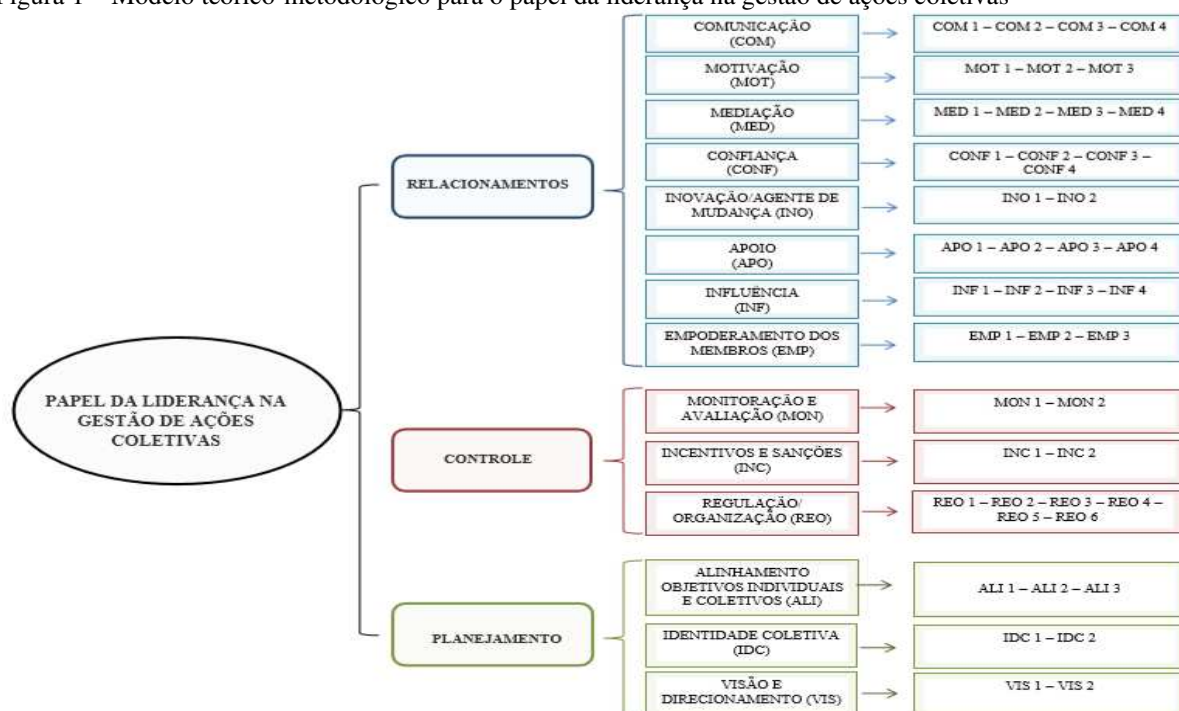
Figura 1 – Modelo teórico-metodológico para o papel da liderança na gestão de ações coletivas

PAPEL DA LIDERANÇA NA GESTÃO DE AÇÕES COLETIVAS

RELACIONAMENTOS

COMUNICAÇÃO (COM) → COM 1 – COM 2 – COM 3 – COM 4

MOTIVAÇÃO (MOT) → MOT 1 – MOT 2 – MOT 3

MEDIAÇÃO (MED) → MED 1 – MED 2 – MED 3 – MED 4

CONFIANÇA (CONF) → CONF 1 – CONF 2 – CONF 3 – CONF 4

INOVAÇÃO/AGENTE DE MUDANÇA (INO) → INO 1 – INO 2

APOIO (APO) → APO 1 – APO 2 – APO 3 – APO 4

INFLUÊNCIA (INF) → INF 1 – INF 2 – INF 3 – INF 4

EMPODERAMENTO DOS MEMBROS (EMP) → EMP 1 – EMP 2 – EMP 3

CONTROLE

MONITORAÇÃO E AVALIAÇÃO (MON) → MON 1 – MON 2

INCENTIVOS E SANÇÕES (INC) → INC 1 – INC 2

REGULAÇÃO/ ORGANIZAÇÃO (REO) → REO 1 – REO 2 – REO 3 – REO 4 – REO 5 – REO 6

PLANEJAMENTO

ALINHAMENTO OBJETIVOS INDIVIDUAIS E COLETIVOS (ALI) → ALI 1 – ALI 2 – ALI 3

IDENTIDADE COLETIVA (IDC) → IDC 1 – IDC 2

VISÃO E DIRECIONAMENTO (VIS) → VIS 1 – VIS 2